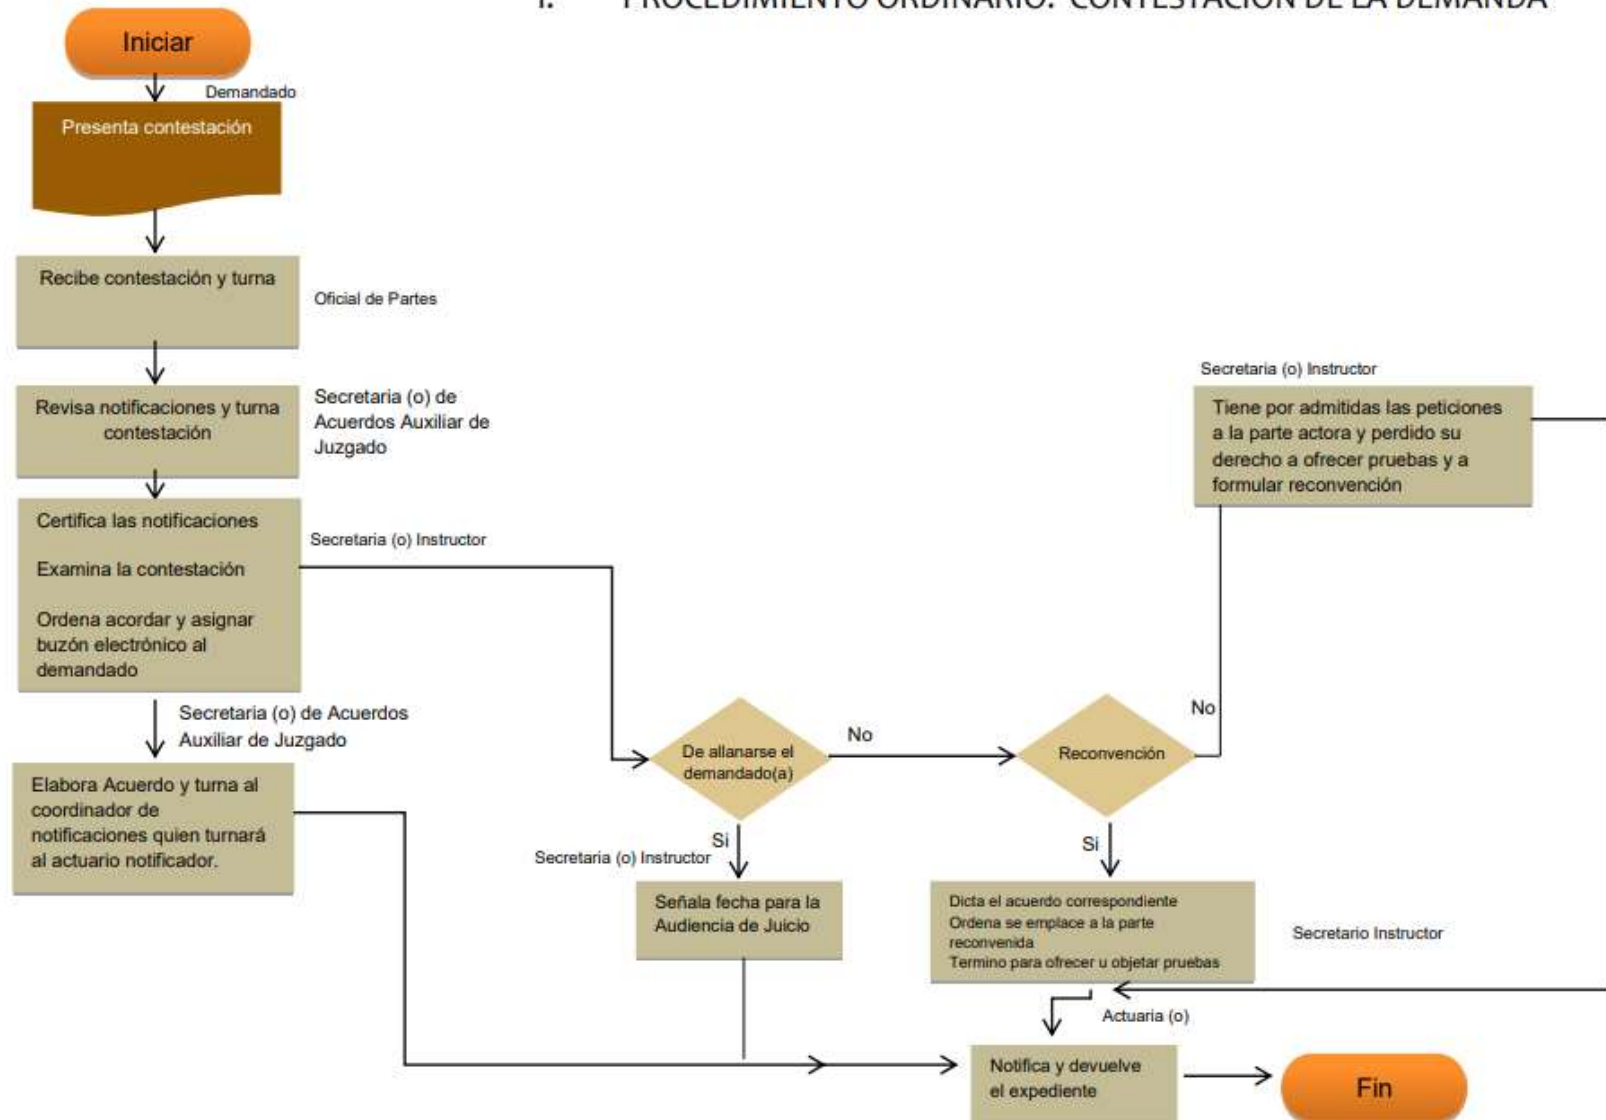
I. PROCEDIMIENTO ORDINARIO: CONTESTACIÓN DE LA DEMANDA

Iniciar

Demandado

Presenta contestación

Recibe contestación y turna

Oficial de Partes

Revisa notificaciones y turna contestación

Secretaria (o) de Acuerdos Auxiliar de Juzgado

Certifica las notificaciones

Examina la contestación

Ordena acordar y asignar buzón electrónico al demandado

Secretaria (o) Instructor

Secretaria (o) de Acuerdos Auxiliar de Juzgado

Elabora Acuerdo y turna al coordinador de notificaciones quien turnará al actuario notificador.

De allanarse el demandado(a)

No

Si

Secretaria (o) Instructor

Señala fecha para la Audiencia de Juicio

Reconvención

No

Si

Secretaria (o) Instructor

Tiene por admitidas las peticiones a la parte actora y perdido su derecho a ofrecer pruebas y a formular reconvención

Dicta el acuerdo correspondiente
Ordena se emplace a la parte reconvenida
Termino para ofrecer u objetar pruebas

Secretario Instructor

Actuaria (o)

Notifica y devuelve el expediente

Fin